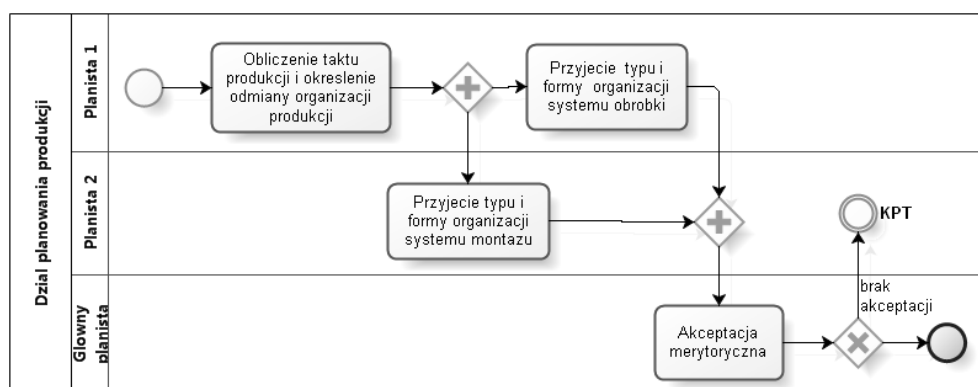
Dzial planowania produkcji

Planista 1

Planista 2

Glowny planista

Obliczenie taktu produkcji i okreslenie odmiany organizacji produkcji

Przyjecie typu i formy organizacji systemu obrobki

Przyjecie typu i formy organizacji systemu montazu

KPT

brak akceptacji

Akceptacja merytoryczna